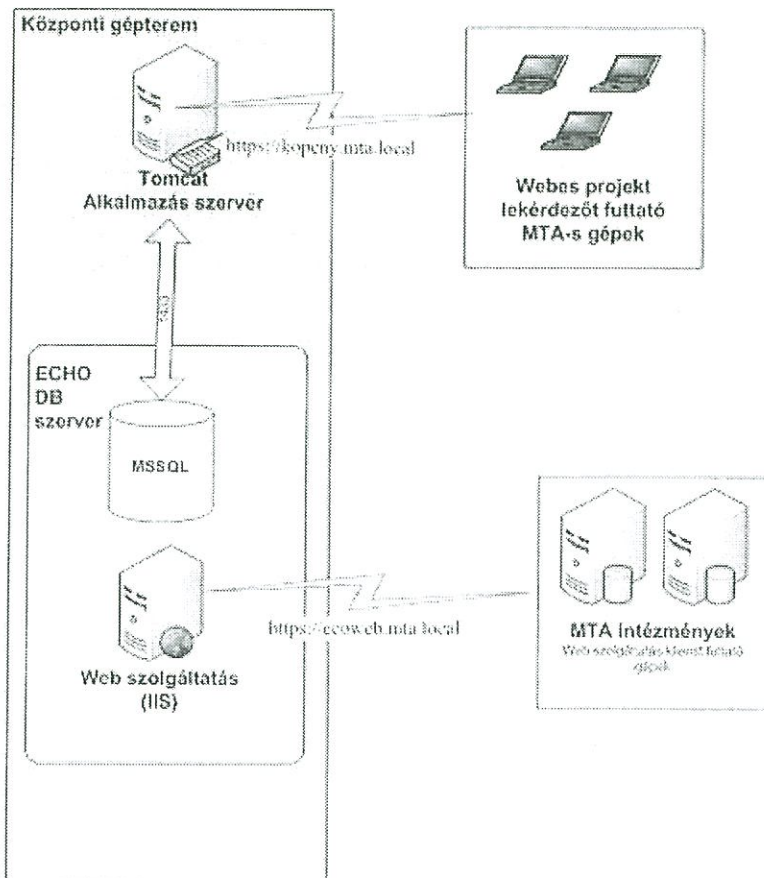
Központi gépterem

https://kopeny.mta.local

Tomcat
Alkalmazás szerver

Webes projekt
lekérdezőt futtató
MTA-s gépek

SQL

ECHO
DB
szerver

MSSQL

https://ecoweb.mta.local

Web szolgáltatás
(IIS)

MTA intézmények
Web szolgáltatás klienst futtató gépek